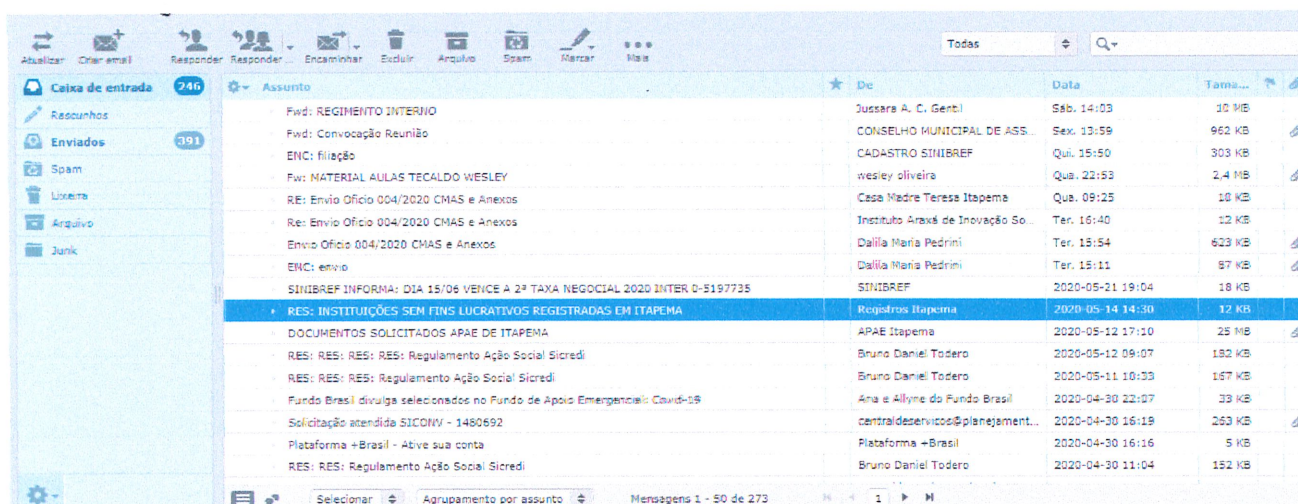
Atualizar Criar email Responder Responder ... Encaminhar Excluir Arquivo Spam Marcar Mais

Todas

Caixa de entrada 246
Rascunhos
Enviados 391
Spam
Lixeira
Arquivo
Junk

| Assunto | De | Data | Tama... |
|---|---|---|---|
| Fwd: REGIMENTO INTERNO | Jussara A. C. Gentil | Sáb. 14:03 | 10 MB |
| Fwd: Convocação Reunião | CONSELHO MUNICIPAL DE ASS... | Sex. 13:59 | 962 KB |
| ENC: filiação | CADASTRO SINIBREF | Qui. 15:50 | 303 KB |
| Fw: MATERIAL AULAS TECALDO WESLEY | wesley oliveira | Qua. 22:53 | 2,4 MB |
| RE: Envio Ofício 004/2020 CMAS e Anexos | Casa Madre Teresa Itapema | Qua. 09:25 | 18 KB |
| Re: Envio Ofício 004/2020 CMAS e Anexos | Instituto Araxá de Inovação So... | Ter. 16:40 | 12 KB |
| Envio Ofício 004/2020 CMAS e Anexos | Dalila Maria Pedrini | Ter. 15:54 | 623 KB |
| ENC: envio | Dalila Maria Pedrini | Ter. 15:11 | 87 KB |
| SINIBREF INFORMA: DIA 15/06 VENCE A 2ª TAXA NEGOCIAL 2020 INTER 0-5197735 | SINIBREF | 2020-05-21 19:04 | 18 KB |
| RES: INSTITUIÇÕES SEM FINS LUCRATIVOS REGISTRADAS EM ITAPEMA | Registros Itapema | 2020-05-14 14:30 | 12 KB |
| DOCUMENTOS SOLICITADOS APAE DE ITAPEMA | APAE Itapema | 2020-05-12 17:10 | 25 MB |
| RES: RES: RES: RES: Regulamento Ação Social Sicredi | Bruno Daniel Todero | 2020-05-12 09:07 | 182 KB |
| RES: RES: RES: Regulamento Ação Social Sicredi | Bruno Daniel Todero | 2020-05-11 18:33 | 167 KB |
| Fundo Brasil divulga selecionados no Fundo de Apoio Emergencial: Covid-19 | Ana e Allyne do Fundo Brasil | 2020-04-30 22:07 | 33 KB |
| Solicitação atendida SICONV - 1480692 | centraldeservicos@planejament... | 2020-04-30 16:19 | 263 KB |
| Plataforma +Brasil - Ative sua conta | Plataforma +Brasil | 2020-04-30 16:16 | 5 KB |
| RES: RES: Regulamento Ação Social Sicredi | Bruno Daniel Todero | 2020-04-30 11:04 | 152 KB |

Selecionar Agrupamento por assunto Mensagens 1 - 50 de 273 1